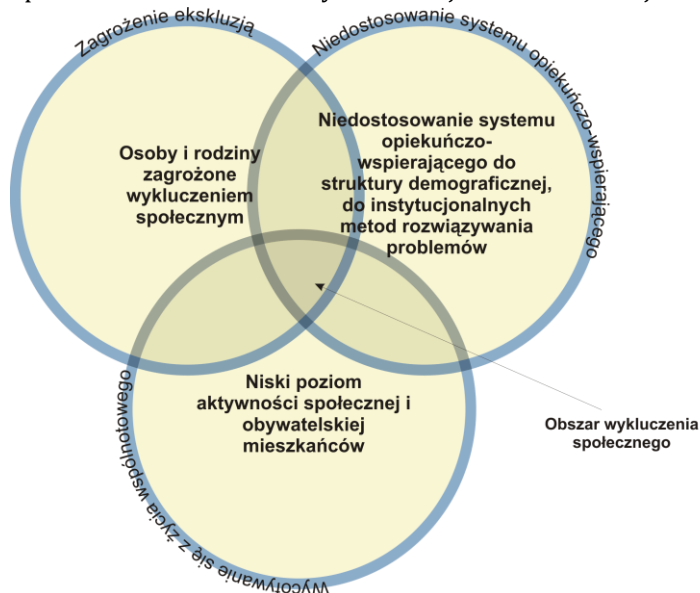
Zagrożenie ekskluzją

Niedostosowanie systemu opiekuńczo-wspierającego

Osoby i rodziny zagrożone wykluczeniem społecznym

Niedostosowanie systemu opiekuńczo-wspierającego do struktury demograficznej, do instytucjonalnych metod rozwiązywania problemów

Niski poziom aktywności społecznej i obywatelskiej mieszkańców

Obszar wykluczenia społecznego

Wycofywanie się z życia wspólnotowego